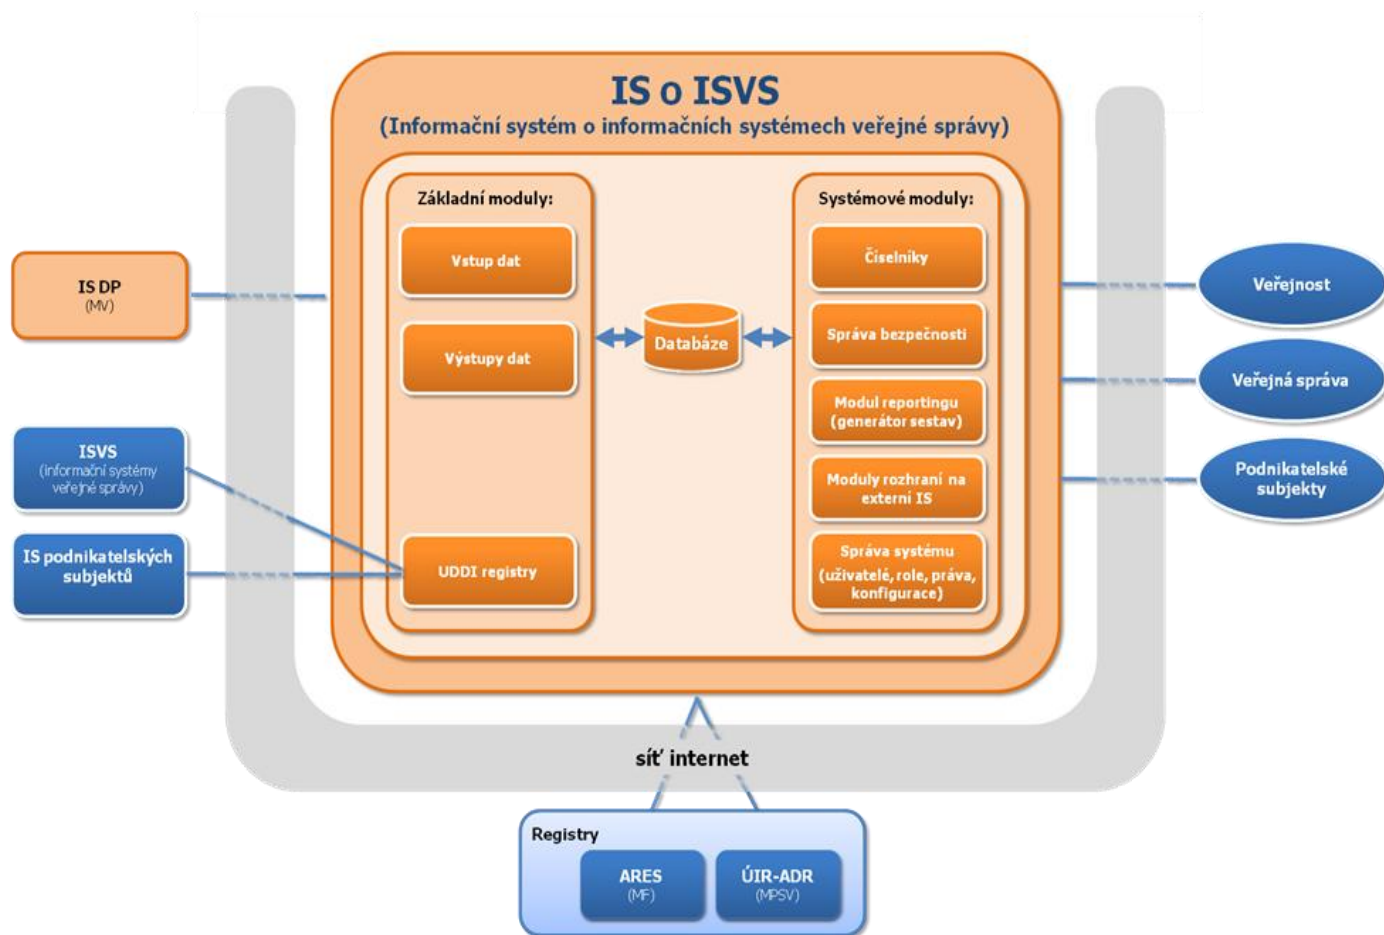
IS o ISVS
(Informační systém o informačních systémech veřejné správy)

Základní moduly:

Vstup dat

Výstupy dat

UDDI registry

Databáze

Systémové moduly:

Číselníky

Správa bezpečnosti

Modul reportingu (generátor sestav)

Moduly rozhraní na externí IS

Správa systému (uživatelé, role, práva, konfigurace)

IS DP
(MV)

ISVS
(informační systémy veřejné správy)

IS podnikatelských subjektů

Veřejnost

Veřejná správa

Podnikatelské subjekty

síť internet

Registry

ARES
(MF)

ÚIR-ADR
(MPSV)